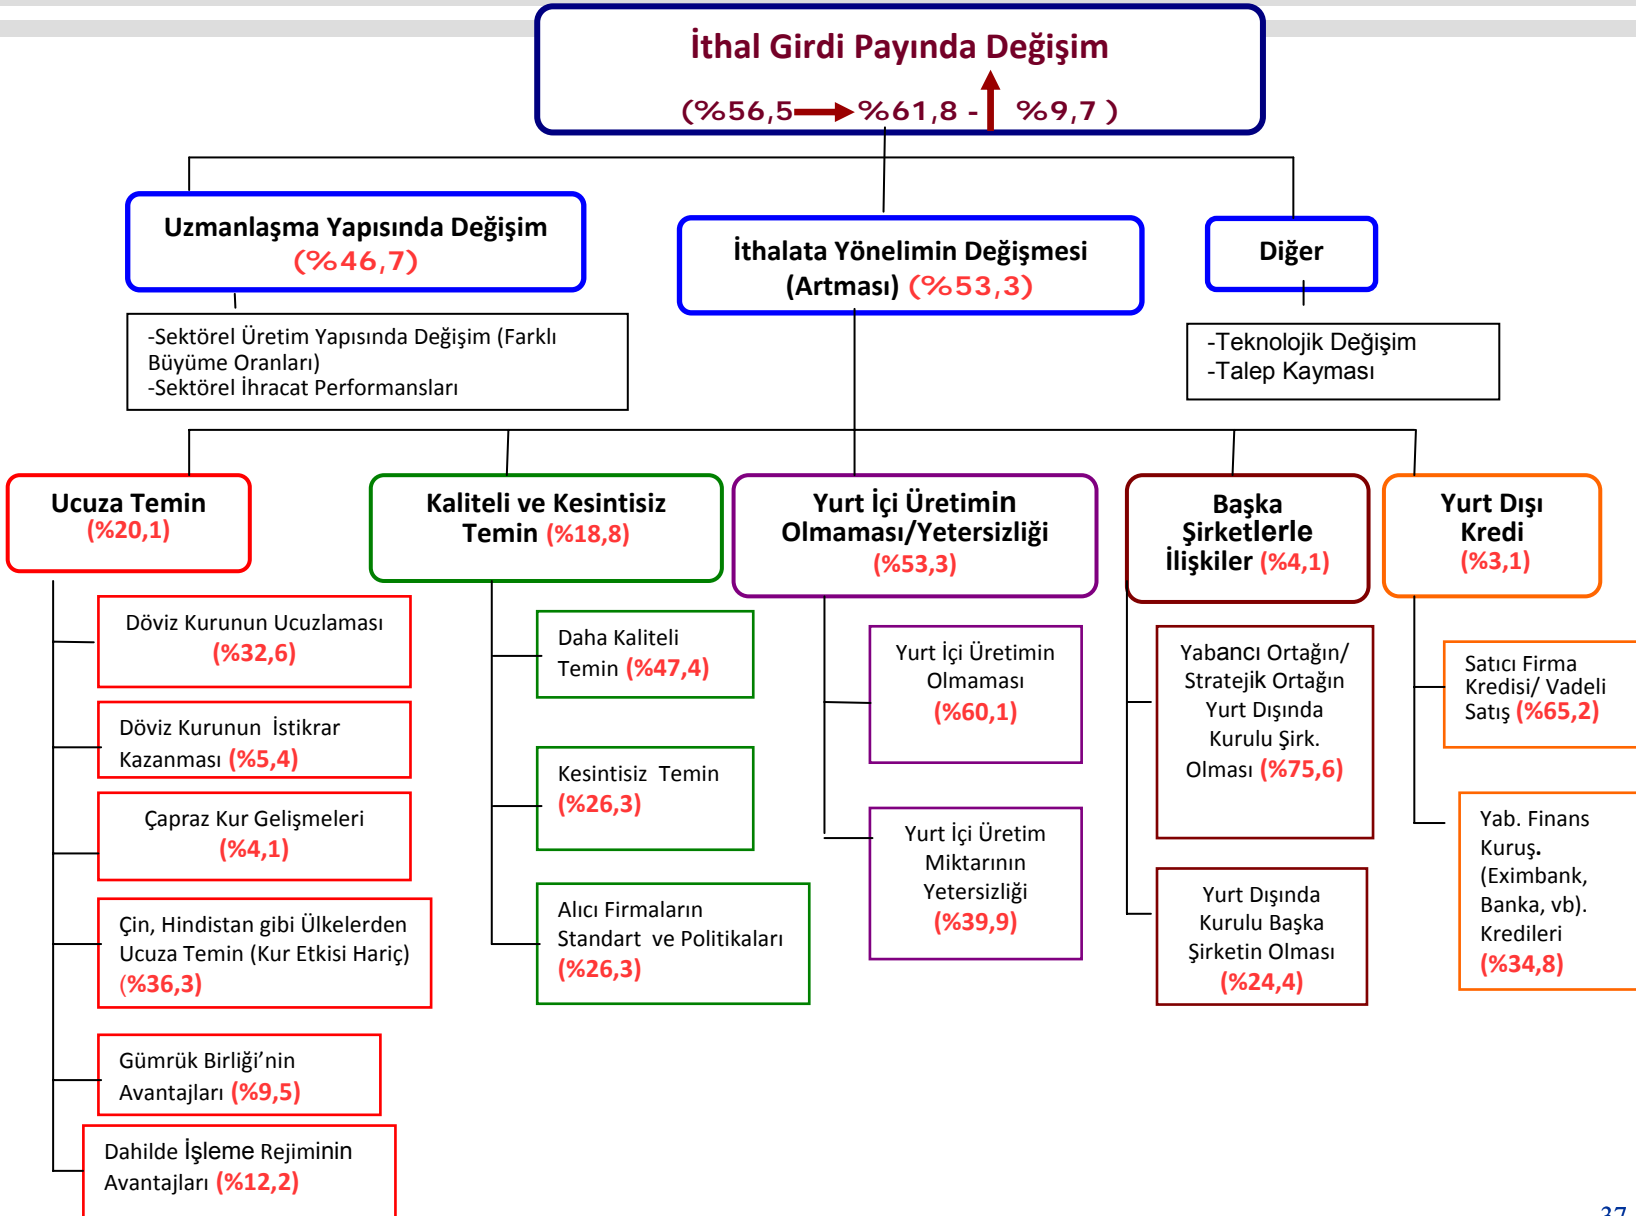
İthal Girdi Payında Değişim

(%56,5 → %61,8 - ↑ %9,7 )

Uzmanlaşma Yapısında Değişim (%46,7)

-Sektörel Üretim Yapısında Değişim (Farklı Büyüme Oranları)
-Sektörel İhracat Performansları

İthalata Yönelimin Değişmesi (Artması) (%53,3)

Diğer

-Teknolojik Değişim
-Talep Kayması

Ucuza Temin (%20,1)

Döviz Kurunun Ucuzlaması (%32,6)

Döviz Kurunun İstikrar Kazanması (%5,4)

Çapraz Kur Gelişmeleri (%4,1)

Çin, Hindistan gibi Ülkelerden Ucuza Temin (Kur Etkisi Hariç) (%36,3)

Gümrük Birliği'nin Avantajları (%9,5)

Dahilde İşleme Rejiminin Avantajları (%12,2)

Kaliteli ve Kesintisiz Temin (%18,8)

Daha Kaliteli Temin (%47,4)

Kesintisiz Temin (%26,3)

Alıcı Firmaların Standart ve Politikaları (%26,3)

Yurt İçi Üretimin Olmaması/Yetersizliği (%53,3)

Yurt İçi Üretimin Olmaması (%60,1)

Yurt İçi Üretim Miktarının Yetersizliği (%39,9)

Başka Şirketlerle İlişkiler (%4,1)

Yabancı Ortağın/ Stratejik Ortağın Yurt Dışında Kurulu Şirk. Olması (%75,6)

Yurt Dışında Kurulu Başka Şirketin Olması (%24,4)

Yurt Dışı Kredi (%3,1)

Satıcı Firma Kredisi/ Vadeli Satış (%65,2)

Yab. Finans Kuruş. (Eximbank, Banka, vb). Kredileri (%34,8)

37